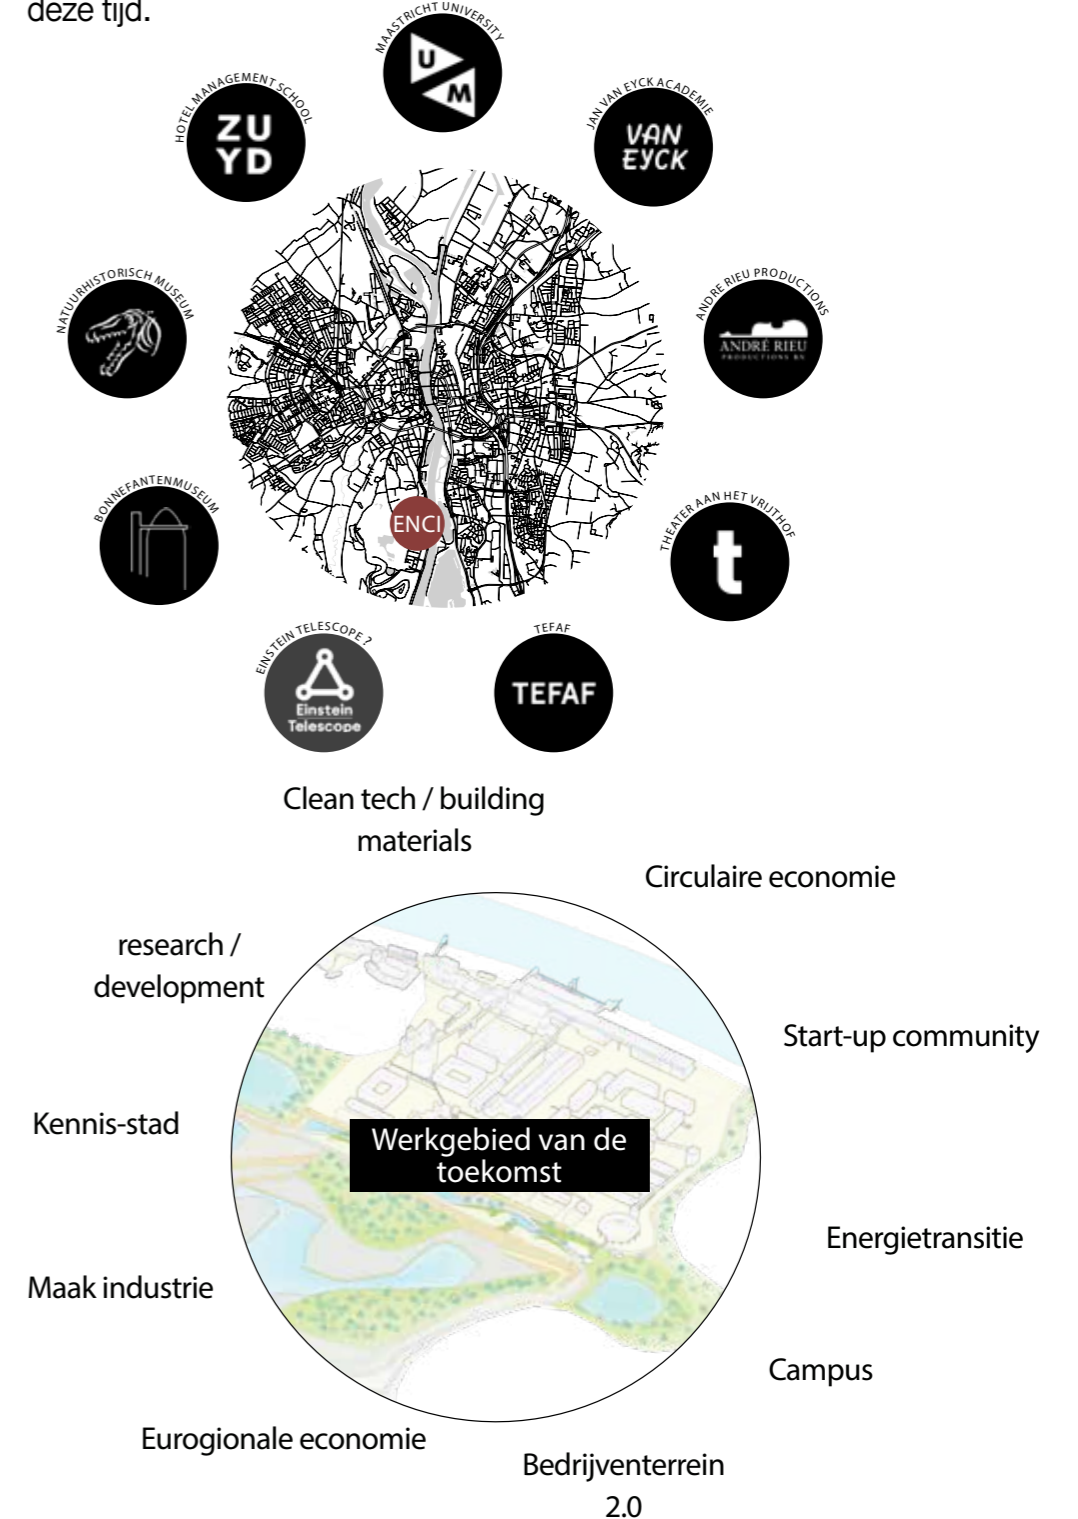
deze tijd.

MAASTRICHT UNIVERSITY
U
M

HOTEL MANAGEMENT SCHOOL
ZU
YD

JAN VAN EYCK ACADEMIE
VAN
EYCK

NATUURHISTORISCH MUSEUM

ANDRE RIEU PRODUCTIONS
ANDRÉ RIEU
PRODUCTIONS BV

ENCI

BONNEFANTENMUSEUM

THEATER AAN HET VRIJTHOF
t

EINSTEIN TELESCOPE ?
Einstein
Telescope

TEFAF
TEFAF

Clean tech / building materials

Circulaire economie

research / development

Start-up community

Kennis-stad

Werkgebied van de toekomst

Energietransitie

Maak industrie

Campus

Eurogionale economie

Bedrijventerrein 2.0